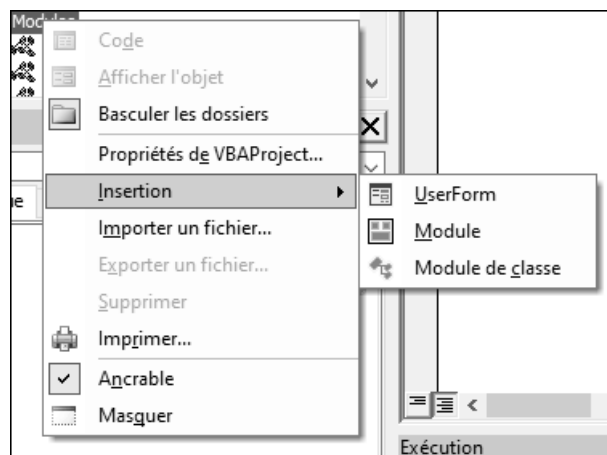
Modules

Code

Afficher l'objet

Basculer les dossiers

Propriétés de VBAProject...

Insertion

Importer un fichier...

Exporter un fichier...

Supprimer

Imprimer...

Ancrable

Masquer

UserForm

Module

Module de classe

ie

Exécution